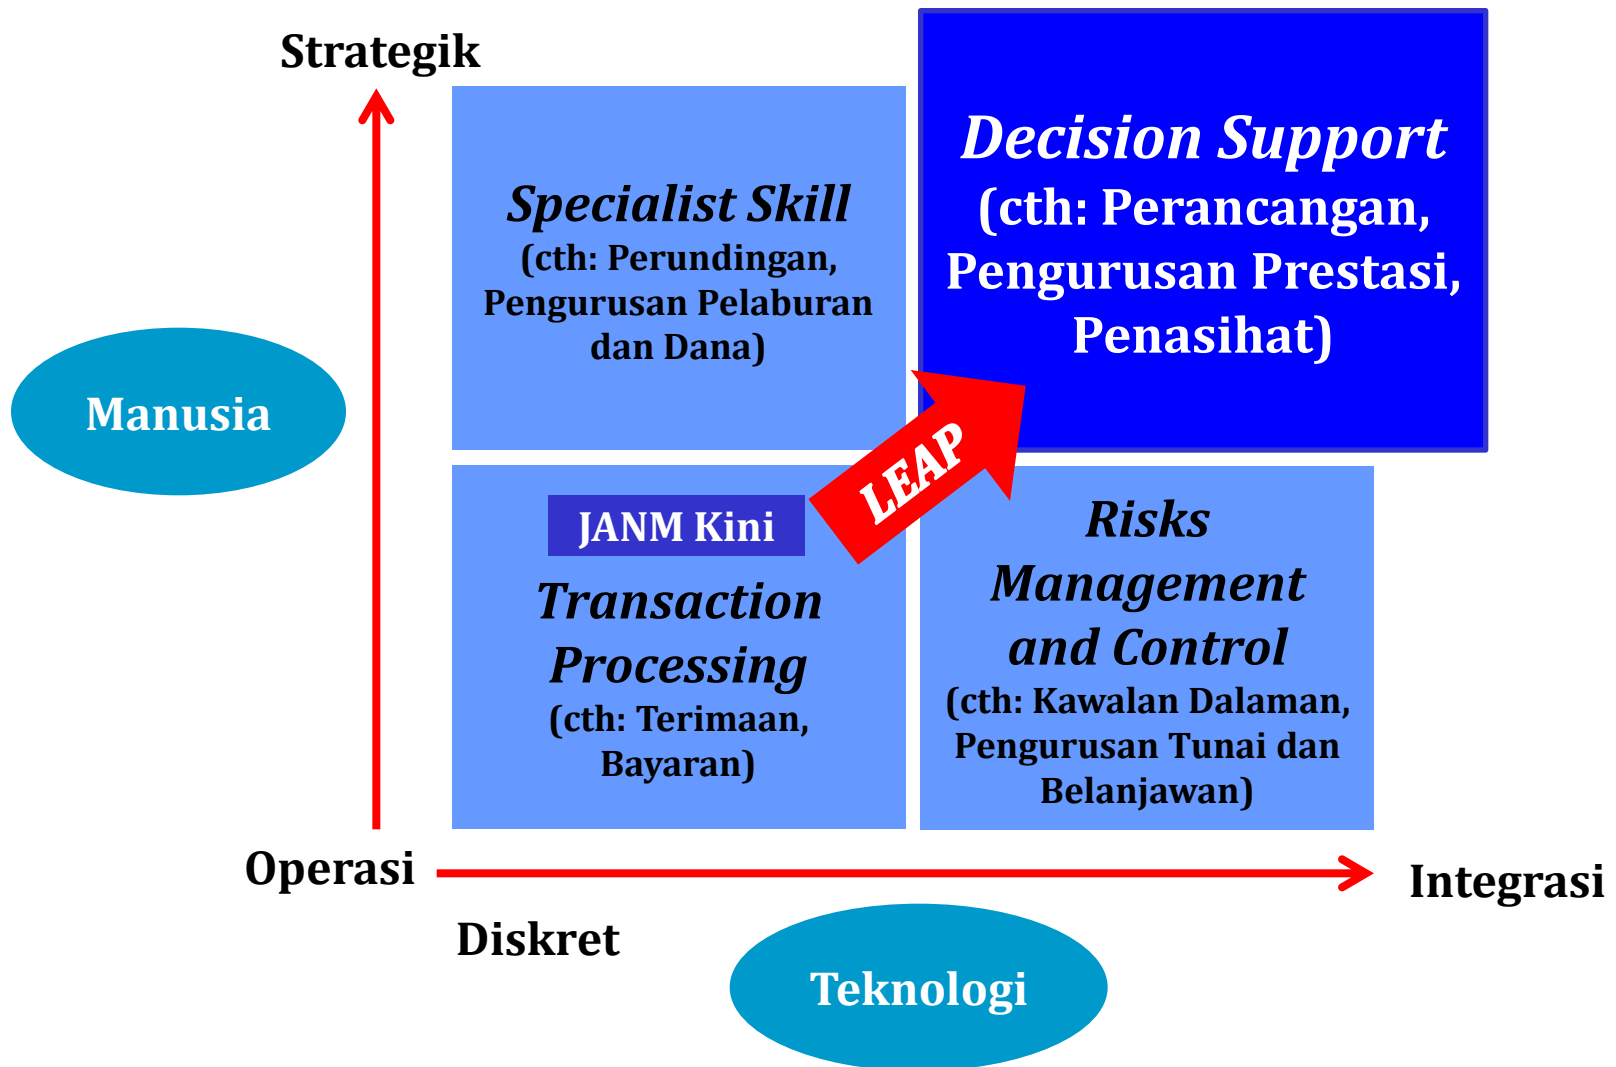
Strategik

Specialist Skill
(cth: Perundingan, Pengurusan Pelaburan dan Dana)

Decision Support
(cth: Perancangan, Pengurusan Prestasi, Penasihat)

Manusia

LEAP

JANM Kini

Transaction Processing
(cth: Terimaan, Bayaran)

Risks Management and Control
(cth: Kawalan Dalaman, Pengurusan Tunai dan Belanjawan)

Operasi

Integrasi

Diskret

Teknologi